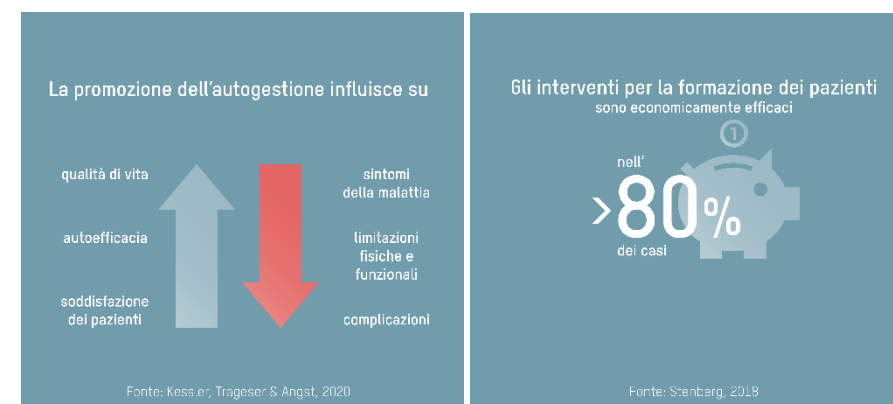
La promozione dell'autogestione influisce su

qualità di vita

autoefficacia

soddisfazione dei pazienti

sintomi della malattia

limitazioni fisiche e funzionali

complicazioni

Fonte: Kessler, Trageser & Angst, 2020

Gli interventi per la formazione dei pazienti
sono economicamente efficaci

1

nell'
>80%
dei casi

Fonte: Stenberg, 2018